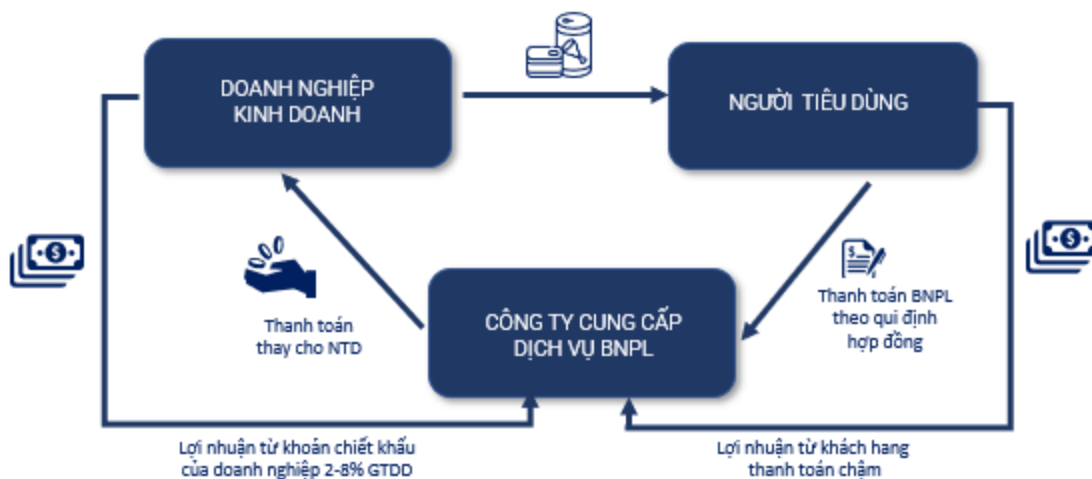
DOANH NGHIỆP KINH DOANH

NGƯỜI TIÊU DÙNG

Thanh toán thay cho NTD

CÔNG TY CUNG CẤP DỊCH VỤ BNPL

Thanh toán BNPL theo qui định hợp đồng

Lợi nhuận từ khoản chiết khấu của doanh nghiệp 2-8% GTDD

Lợi nhuận từ khách hang thanh toán chậm